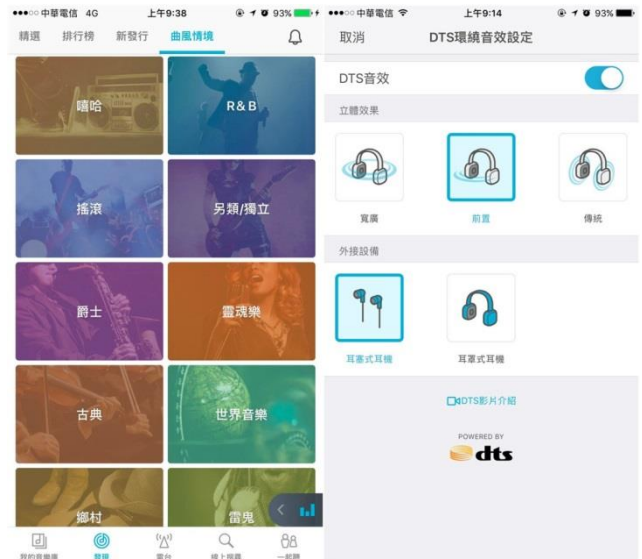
●●●○○ 中華電信 4G
上午9:38
93%

精選
排行榜
新發行
曲風情境

嘻哈
R&B
搖滾
另類/獨立
爵士
靈魂樂
古典
世界音樂
鄉村
雷鬼

我的音樂庫
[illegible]
電台
線上搜尋
一起聽

●●●○○ 中華電信
上午9:14
93%

取消
DTS環繞音效設定

DTS音效

立體效果

寬廣
前置
傳統

外接設備

耳塞式耳機
耳罩式耳機

DTS影片介紹

POWERED BY
dts